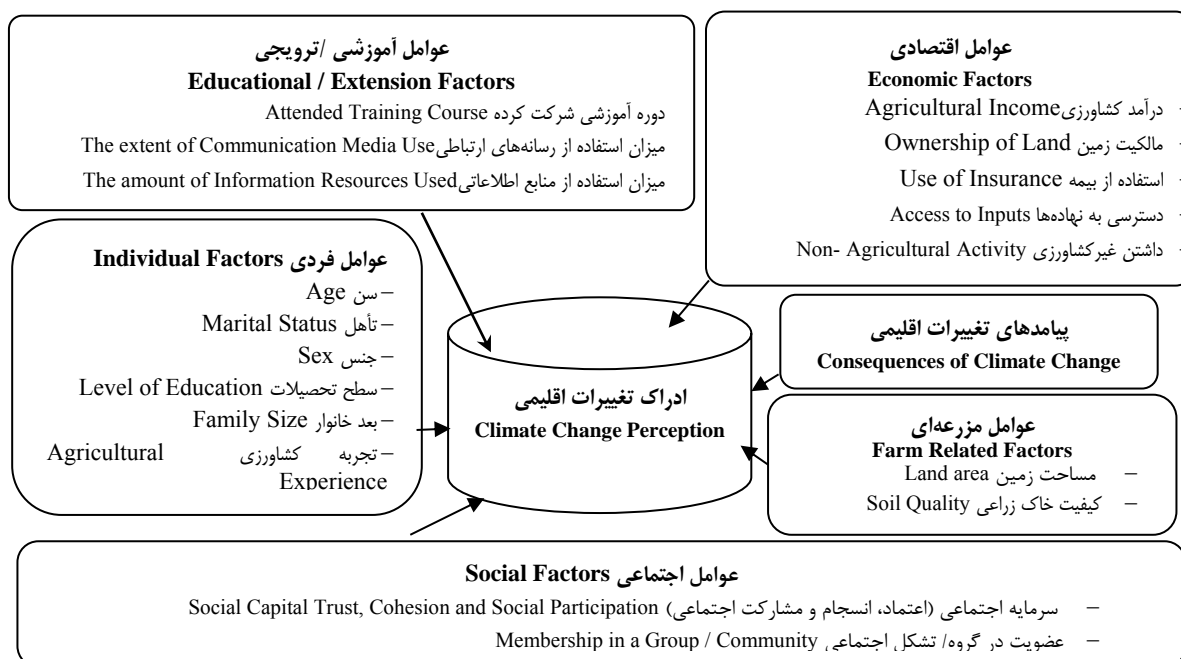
عوامل آموزشی /ترویجی
Educational / Extension Factors
دوره آموزشی شرکت کرده Attended Training Course
میزان استفاده از رسانه‌های ارتباطی The extent of Communication Media Use
میزان استفاده از منابع اطلاعاتی The amount of Information Resources Used

عوامل اقتصادی
Economic Factors
- درآمد کشاورزی Agricultural Income
- مالکیت زمین Ownership of Land
- استفاده از بیمه Use of Insurance
- دسترسی به نهاده‌ها Access to Inputs
- داشتن غیرکشاورزی Non- Agricultural Activity

عوامل فردی Individual Factors
– سن Age
– تأهل Marital Status
– جنس Sex
– سطح تحصیلات Level of Education
– بعد خانوار Family Size
– تجربه کشاورزی Agricultural Experience

ادراک تغییرات اقلیمی
Climate Change Perception

پیامدهای تغییرات اقلیمی
Consequences of Climate Change

عوامل مزرعه‌ای
Farm Related Factors
– مساحت زمین Land area
– کیفیت خاک زراعی Soil Quality

عوامل اجتماعی Social Factors
– سرمایه اجتماعی (اعتماد، انسجام و مشارکت اجتماعی) Social Capital Trust, Cohesion and Social Participation
– عضویت در گروه/ تشکل اجتماعی Membership in a Group / Community